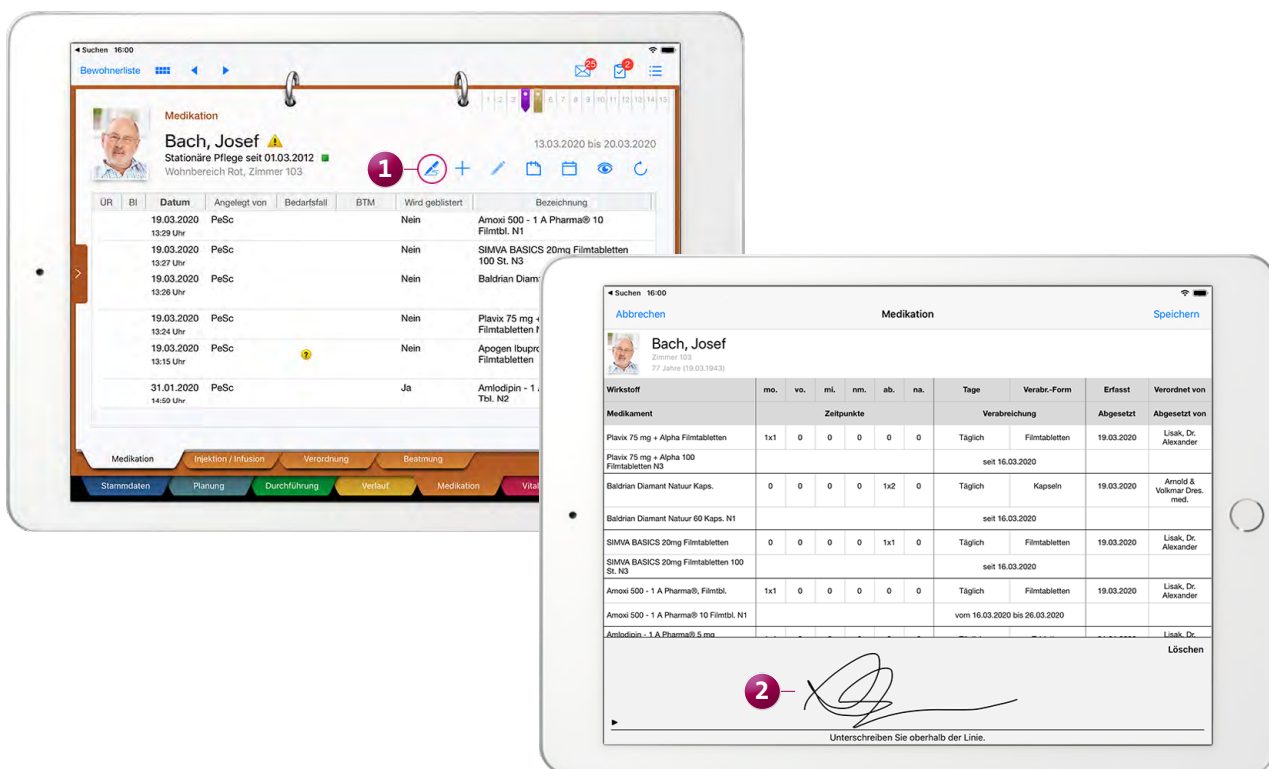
◂ Suchen 16:00

Bewohnerliste

25 2

1 2 3 4 5 6 7 8 9 10 11 12 13 14 15

Medikation

Bach, Josef
Stationäre Pflege seit 01.03.2012
Wohnbereich Rot, Zimmer 103

13.03.2020 bis 20.03.2020

1

| ÜR | BI | Datum | Angelegt von | Bedarfsfall | BTM | Wird geblistert | Bezeichnung |
|---|---|---|---|---|---|---|---|
| | | 19.03.2020 13:29 Uhr | PeSc | | | Nein | Amoxi 500 - 1 A Pharma® 10 Filmtbl. N1 |
| | | 19.03.2020 13:27 Uhr | PeSc | | | Nein | SIMVA BASICS 20mg Filmtabletten 100 St. N3 |
| | | 19.03.2020 13:26 Uhr | PeSc | | | Nein | Baldrian Diamant Natuur Kaps. |
| | | 19.03.2020 13:24 Uhr | PeSc | | | Nein | Plavix 75 mg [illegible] Filmtabletten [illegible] |
| | | 19.03.2020 13:15 Uhr | PeSc | ? | | Nein | Apogen Ibupro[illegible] Filmtabletten |
| | | 31.01.2020 14:50 Uhr | PeSc | | | Ja | Amlodipin - 1 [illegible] Tbl. N2 |

Medikation | Injektion / Infusion | Verordnung | Beatmung
Stammdaten | Planung | Durchführung | Verlauf | Medikation | Vita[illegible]

◂ Suchen 16:00

Abbrechen | Medikation | Speichern

Bach, Josef
Zimmer 103
77 Jahre (19.03.1943)

| Wirkstoff | mo. | vo. | mi. | nm. | ab. | na. | Tage | Verabr.-Form | Erfasst | Verordnet von |
|---|---|---|---|---|---|---|---|---|---|---|
| Medikament | Zeitpunkte | | | | | | Verabreichung | | Abgesetzt | Abgesetzt von |
| Plavix 75 mg + Alpha Filmtabletten | 1x1 | 0 | 0 | 0 | 0 | 0 | Täglich | Filmtabletten | 19.03.2020 | Lisak, Dr. Alexander |
| Plavix 75 mg + Alpha 100 Filmtabletten N3 | | | | | | | seit 16.03.2020 | | | |
| Baldrian Diamant Natuur Kaps. | 0 | 0 | 0 | 0 | 1x2 | 0 | Täglich | Kapseln | 19.03.2020 | Arnold & Volkmar Dres. med. |
| Baldrian Diamant Natuur 60 Kaps. N1 | | | | | | | seit 16.03.2020 | | | |
| SIMVA BASICS 20mg Filmtabletten | 0 | 0 | 0 | 0 | 1x1 | 0 | Täglich | Filmtabletten | 19.03.2020 | Lisak, Dr. Alexander |
| SIMVA BASICS 20mg Filmtabletten 100 St. N3 | | | | | | | seit 16.03.2020 | | | |
| Amoxi 500 - 1 A Pharma®, Filmtbl. | 1x1 | 0 | 0 | 0 | 0 | 0 | Täglich | Filmtabletten | 19.03.2020 | Lisak, Dr. Alexander |
| Amoxi 500 - 1 A Pharma® 10 Filmtbl. N1 | | | | | | | vom 16.03.2020 bis 26.03.2020 | | | |
| Amlodipin - 1 A Pharma® 5 mg | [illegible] | | | | | | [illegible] | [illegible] | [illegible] | Lisak, Dr. Alexander |

Löschen

2

Unterschreiben Sie oberhalb der Linie.